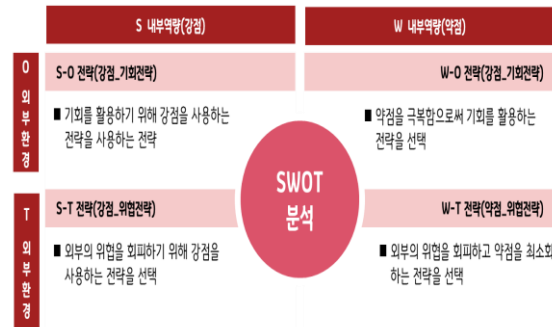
S 내부역량(강점)

W 내부역량(약점)

O 외부환경

S-O 전략(강점_기회전략)

■ 기회를 활용하기 위해 강점을 사용하는 전략을 사용하는 전략

W-O 전략(강점_기회전략)

■ 약점을 극복함으로써 기회를 활용하는 전략을 선택

SWOT 분석

T 외부환경

S-T 전략(강점_위협전략)

■ 외부의 위협을 회피하기 위해 강점을 사용하는 전략을 선택

W-T 전략(약점_위협전략)

■ 외부의 위협을 회피하고 약점을 최소화하는 전략을 선택